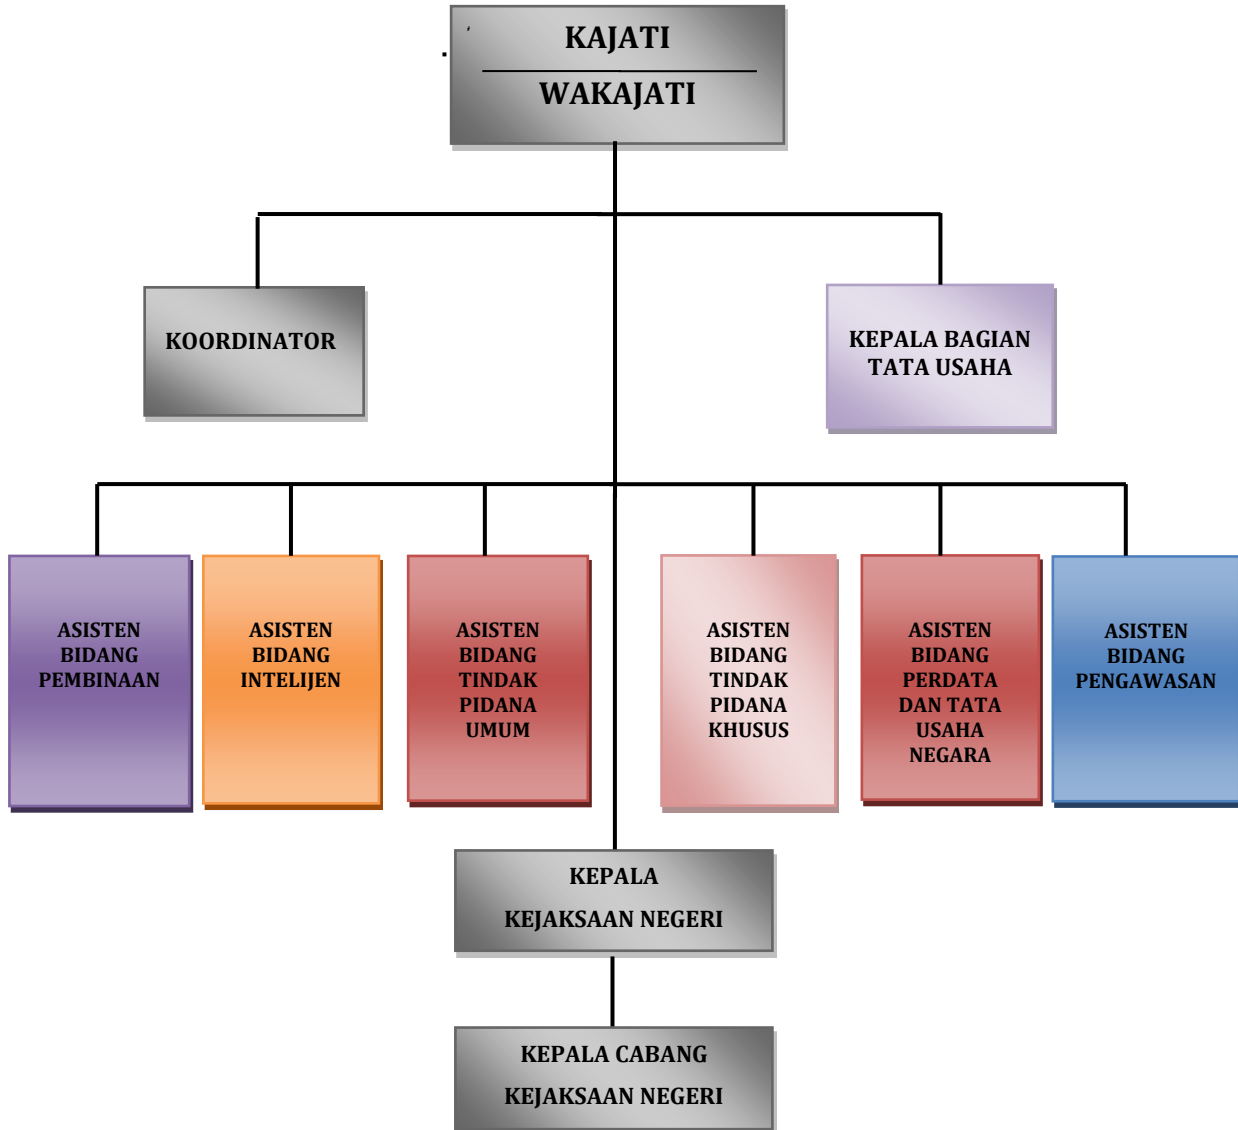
KAJATI

WAKAJATI

KOORDINATOR

KEPALA BAGIAN TATA USAHA

ASISTEN BIDANG PEMBINAAN

ASISTEN BIDANG INTELIJEN

ASISTEN BIDANG TINDAK PIDANA UMUM

ASISTEN BIDANG TINDAK PIDANA KHUSUS

ASISTEN BIDANG PERDATA DAN TATA USAHA NEGARA

ASISTEN BIDANG PENGAWASAN

KEPALA

KEJAKSAAN NEGERI

KEPALA CABANG

KEJAKSAAN NEGERI